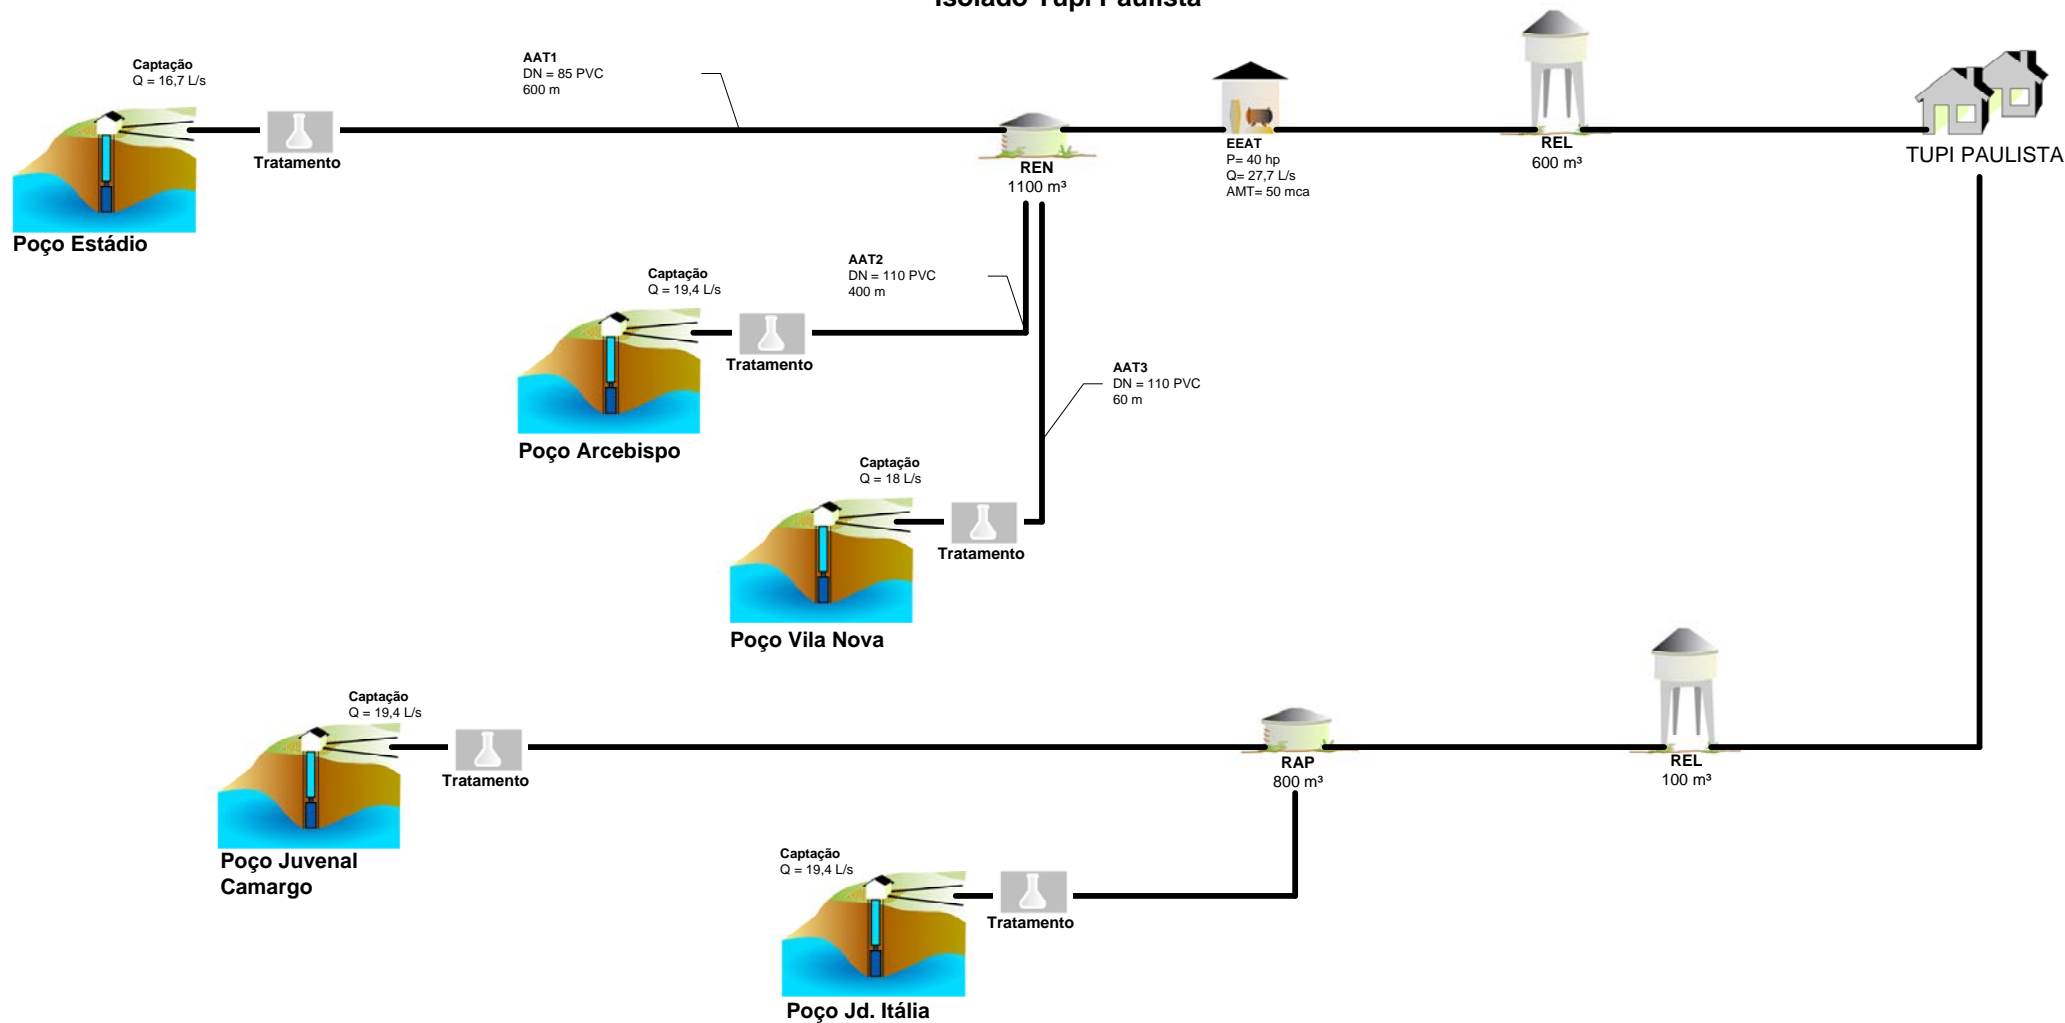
Isolado Tupi Paulista

Captação
Q = 16,7 L/s

AAT1
DN = 85 PVC
600 m

Tratamento

Poço Estádio

REN
1100 m³

EEAT
P= 40 hp
Q= 27,7 L/s
AMT= 50 mca

REL
600 m³

TUPI PAULISTA

Captação
Q = 19,4 L/s

AAT2
DN = 110 PVC
400 m

Tratamento

Poço Arcebispo

AAT3
DN = 110 PVC
60 m

Captação
Q = 18 L/s

Tratamento

Poço Vila Nova

Captação
Q = 19,4 L/s

Tratamento

Poço Juvenal Camargo

RAP
800 m³

REL
100 m³

Captação
Q = 19,4 L/s

Tratamento

Poço Jd. Itália